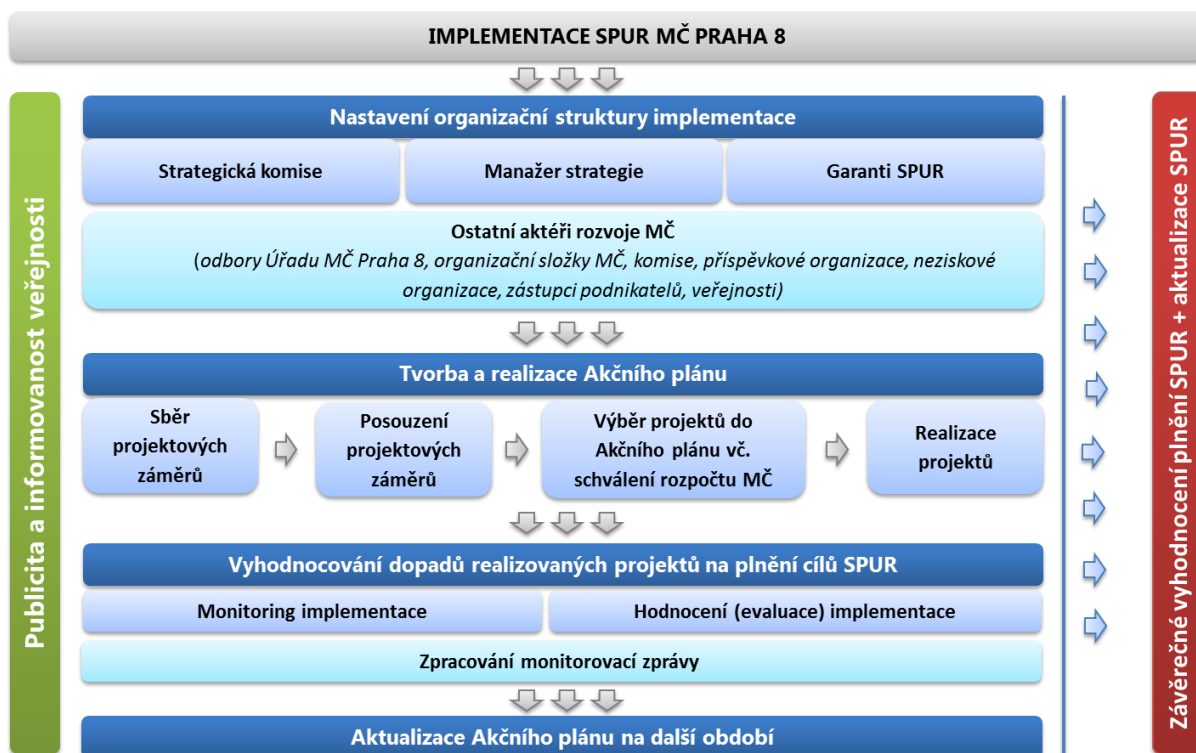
IMPLEMENTACE SPUR MČ PRAHA 8

Publicita a informovanost veřejnosti

Nastavení organizační struktury implementace

Strategická komise

Manažer strategie

Garanti SPUR

Ostatní aktéři rozvoje MČ
(odbory Úřadu MČ Praha 8, organizační složky MČ, komise, příspěvkové organizace, neziskové organizace, zástupci podnikatelů, veřejnosti)

Tvorba a realizace Akčního plánu

Sběr projektových záměrů

Posouzení projektových záměrů

Výběr projektů do Akčního plánu vč. schválení rozpočtu MČ

Realizace projektů

Vyhodnocování dopadů realizovaných projektů na plnění cílů SPUR

Monitoring implementace

Hodnocení (evaluace) implementace

Zpracování monitorovací zprávy

Aktualizace Akčního plánu na další období

Závěrečné vyhodnocení plnění SPUR + aktualizace SPUR